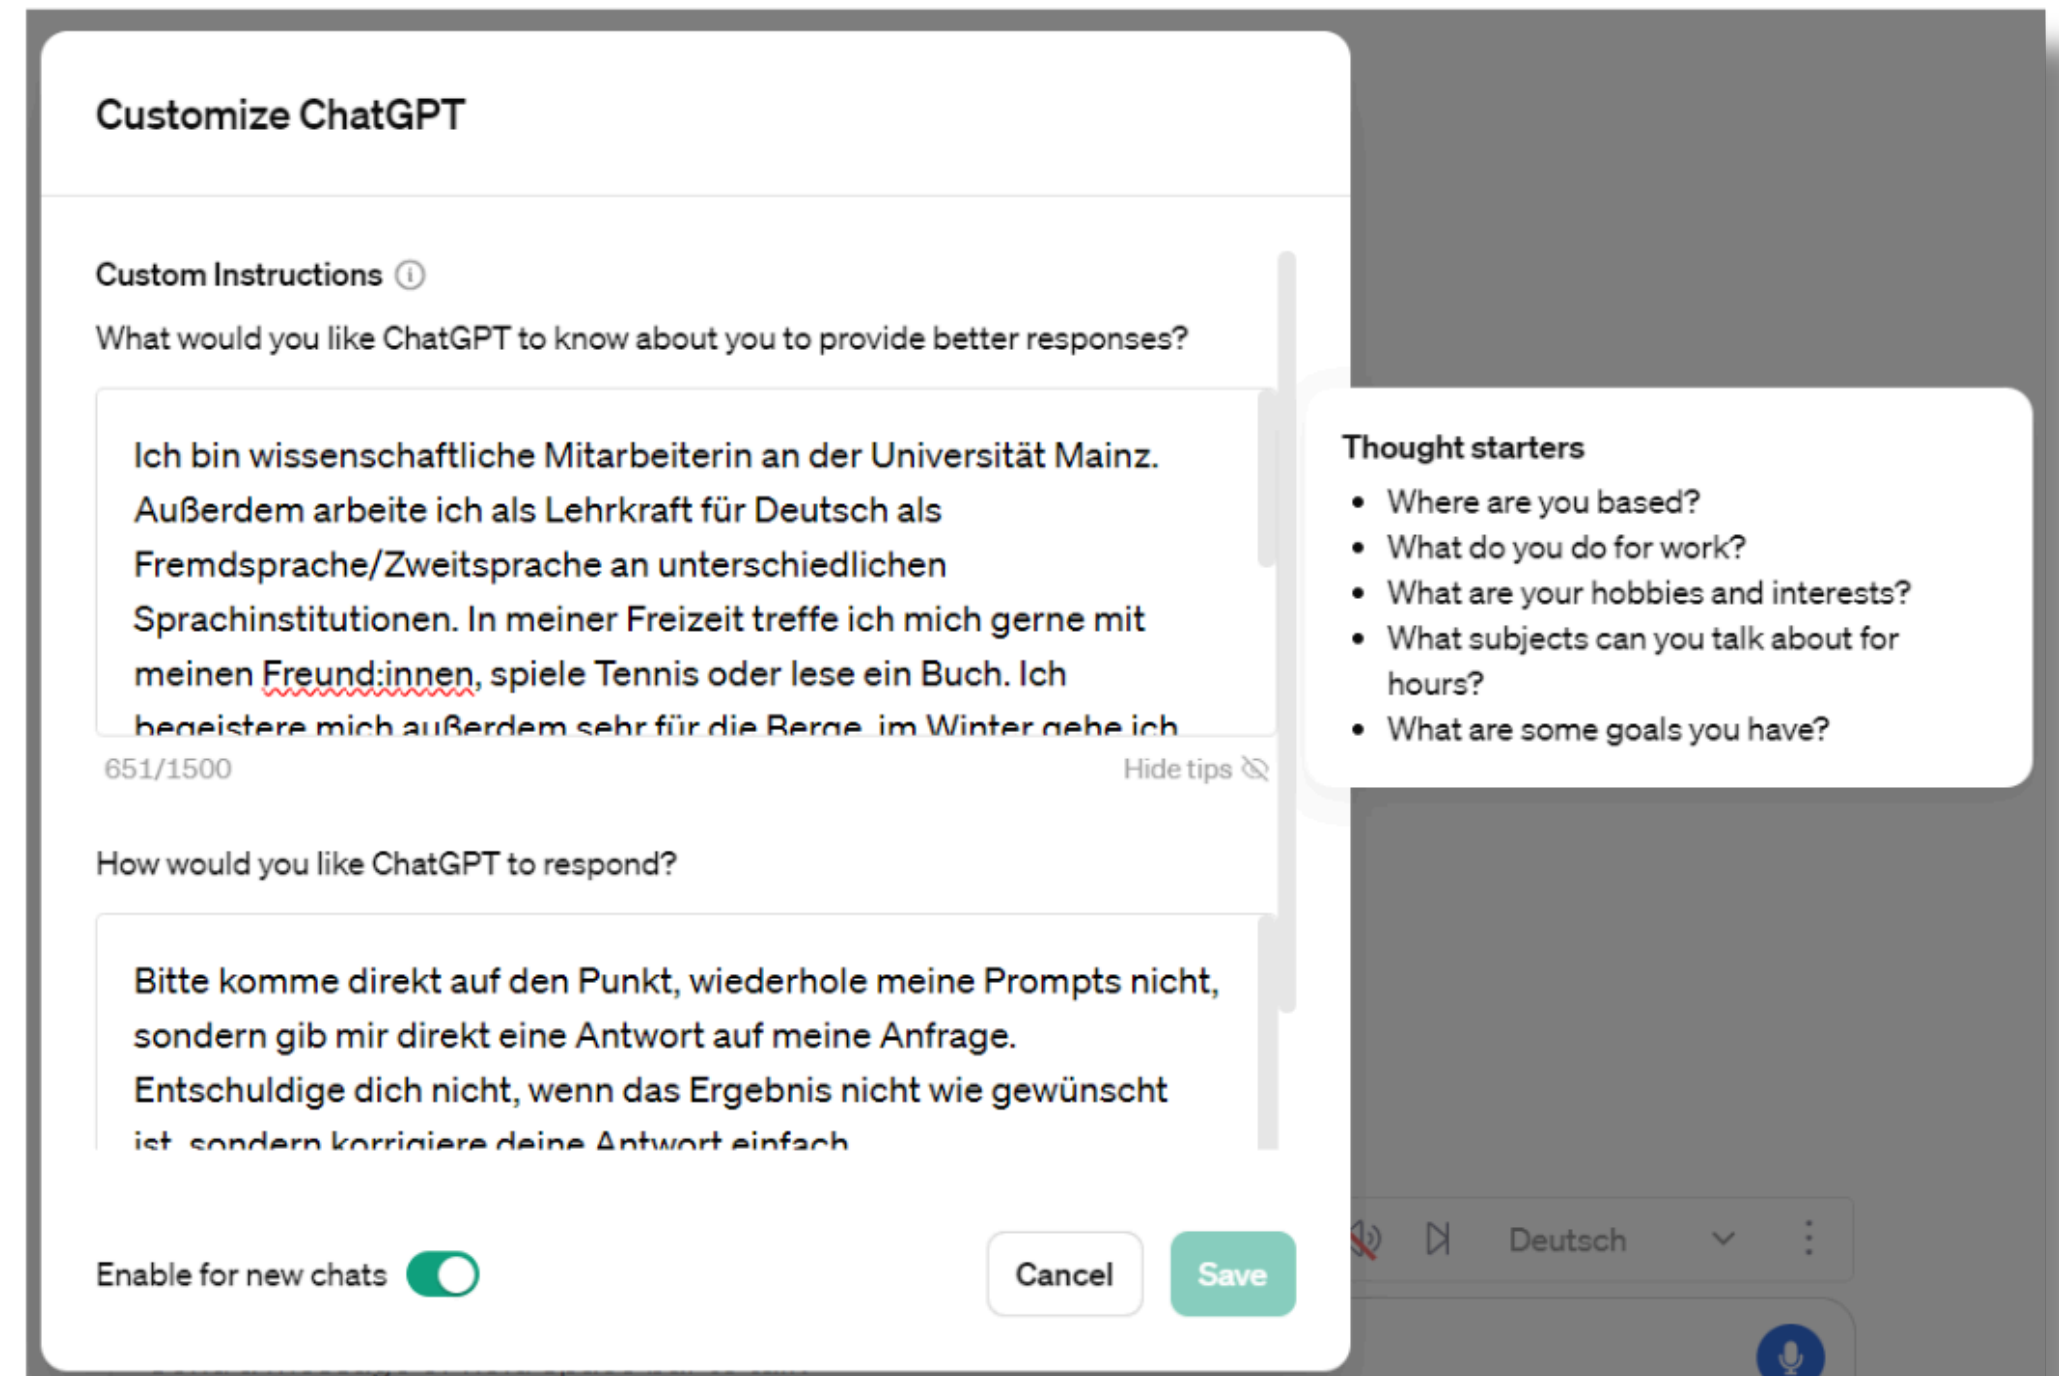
Customize ChatGPT

Custom Instructions ⓘ

What would you like ChatGPT to know about you to provide better responses?

Ich bin wissenschaftliche Mitarbeiterin an der Universität Mainz. Außerdem arbeite ich als Lehrkraft für Deutsch als Fremdsprache/Zweitsprache an unterschiedlichen Sprachinstitutionen. In meiner Freizeit treffe ich mich gerne mit meinen Freund:innen, spiele Tennis oder lese ein Buch. Ich begeistere mich außerdem sehr für die Berge, im Winter gehe ich

651/1500

Hide tips

Thought starters

- Where are you based?
- What do you do for work?
- What are your hobbies and interests?
- What subjects can you talk about for hours?
- What are some goals you have?

How would you like ChatGPT to respond?

Bitte komme direkt auf den Punkt, wiederhole meine Prompts nicht, sondern gib mir direkt eine Antwort auf meine Anfrage. Entschuldige dich nicht, wenn das Ergebnis nicht wie gewünscht ist, sondern korrigiere deine Antwort einfach.

Deutsch

Enable for new chats

Cancel

Save